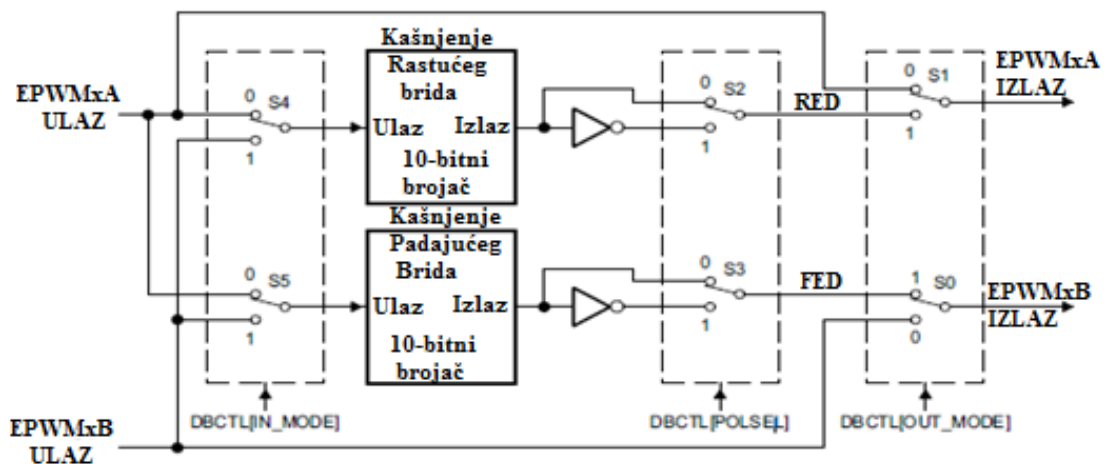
EPWMxA ULAZ

0 S4
1

Kašnjenje
Rastućeg brida
Ulaz Izlaz
10-bitni brojač

0 S2
1
RED

0 S1
1

EPWMxA IZLAZ

Kašnjenje
Padajućeg Brida
Ulaz Izlaz
10-bitni brojač

0 S5
1

0 S3
1
FED

1 S0
0

EPWMxB IZLAZ

DBCTL[IN_MODE]
DBCTL[POLSEL]
DBCTL[OUT_MODE]

EPWMxB ULAZ